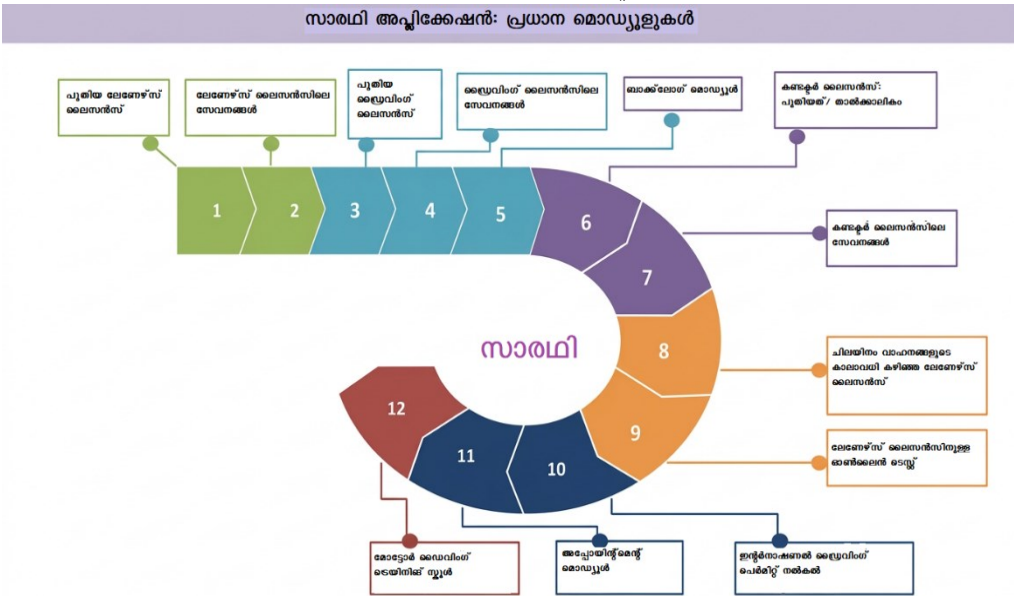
സാരഥി അപ്ലിക്കേഷൻ: പ്രധാന മൊഡ്യൂളുകൾ

പുതിയ ലേണേഴ്സ് ലൈസൻസ്

ലേണേഴ്സ് ലൈസൻസിലെ സേവനങ്ങൾ

പുതിയ ഡ്രൈവിംഗ് ലൈസൻസ്

ഡ്രൈവിംഗ് ലൈസൻസിലെ സേവനങ്ങൾ

ബാക്ക്ലോഗ് മൊഡ്യൂൾ

കണ്ടക്ടർ ലൈസൻസ്: പുതിയത്/ താൽക്കാലികം

1

2

3

4

5

6

7

8

9

10

11

12

കണ്ടക്ടർ ലൈസൻസിലെ സേവനങ്ങൾ

സാരഥി

ചിലയിനം വാഹനങ്ങളുടെ കാലാവധി കഴിഞ്ഞ ലേണേഴ്സ് ലൈസൻസ്

ലേണേഴ്സ് ലൈസൻസിനുള്ള ഓൺലൈൻ ടെസ്റ്റ്

മോട്ടോർ ഡ്രൈവിംഗ് ട്രെയിനിങ് സ്കൂൾ

അപ്പോയിന്റ്മെന്റ് മൊഡ്യൂൾ

ഇന്റർനാഷണൽ ഡ്രൈവിംഗ് പെർമിറ്റ് നൽകൽ